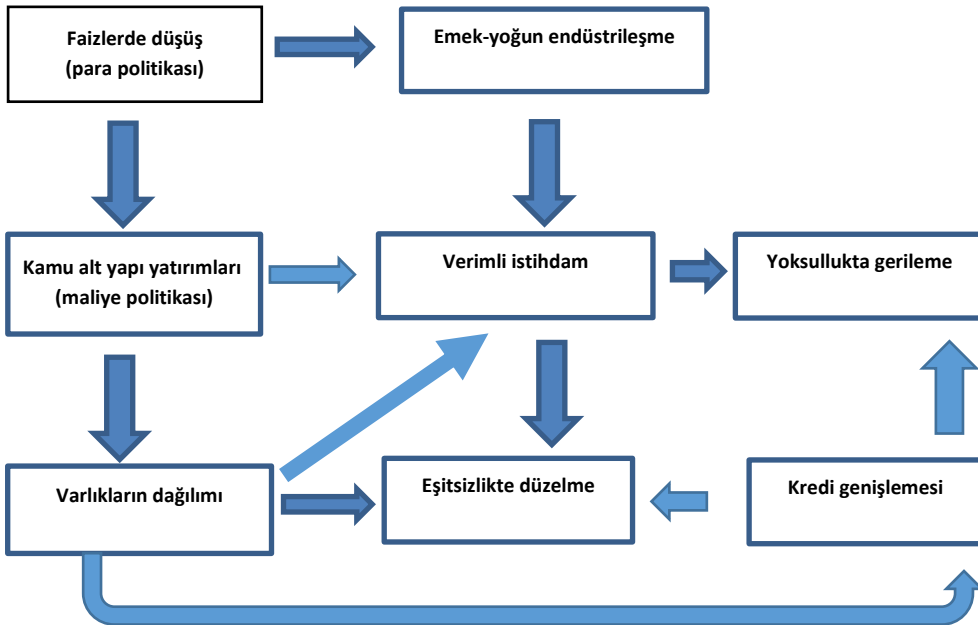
Faizlerde düşüş
(para politikası)

Emek-yoğun endüstrileşme

Kamu alt yapı yatırımları
(maliye politikası)

Verimli istihdam

Yoksullukta gerileme

Varlıkların dağılımı

Eşitsizlikte düzelme

Kredi genişlemesi